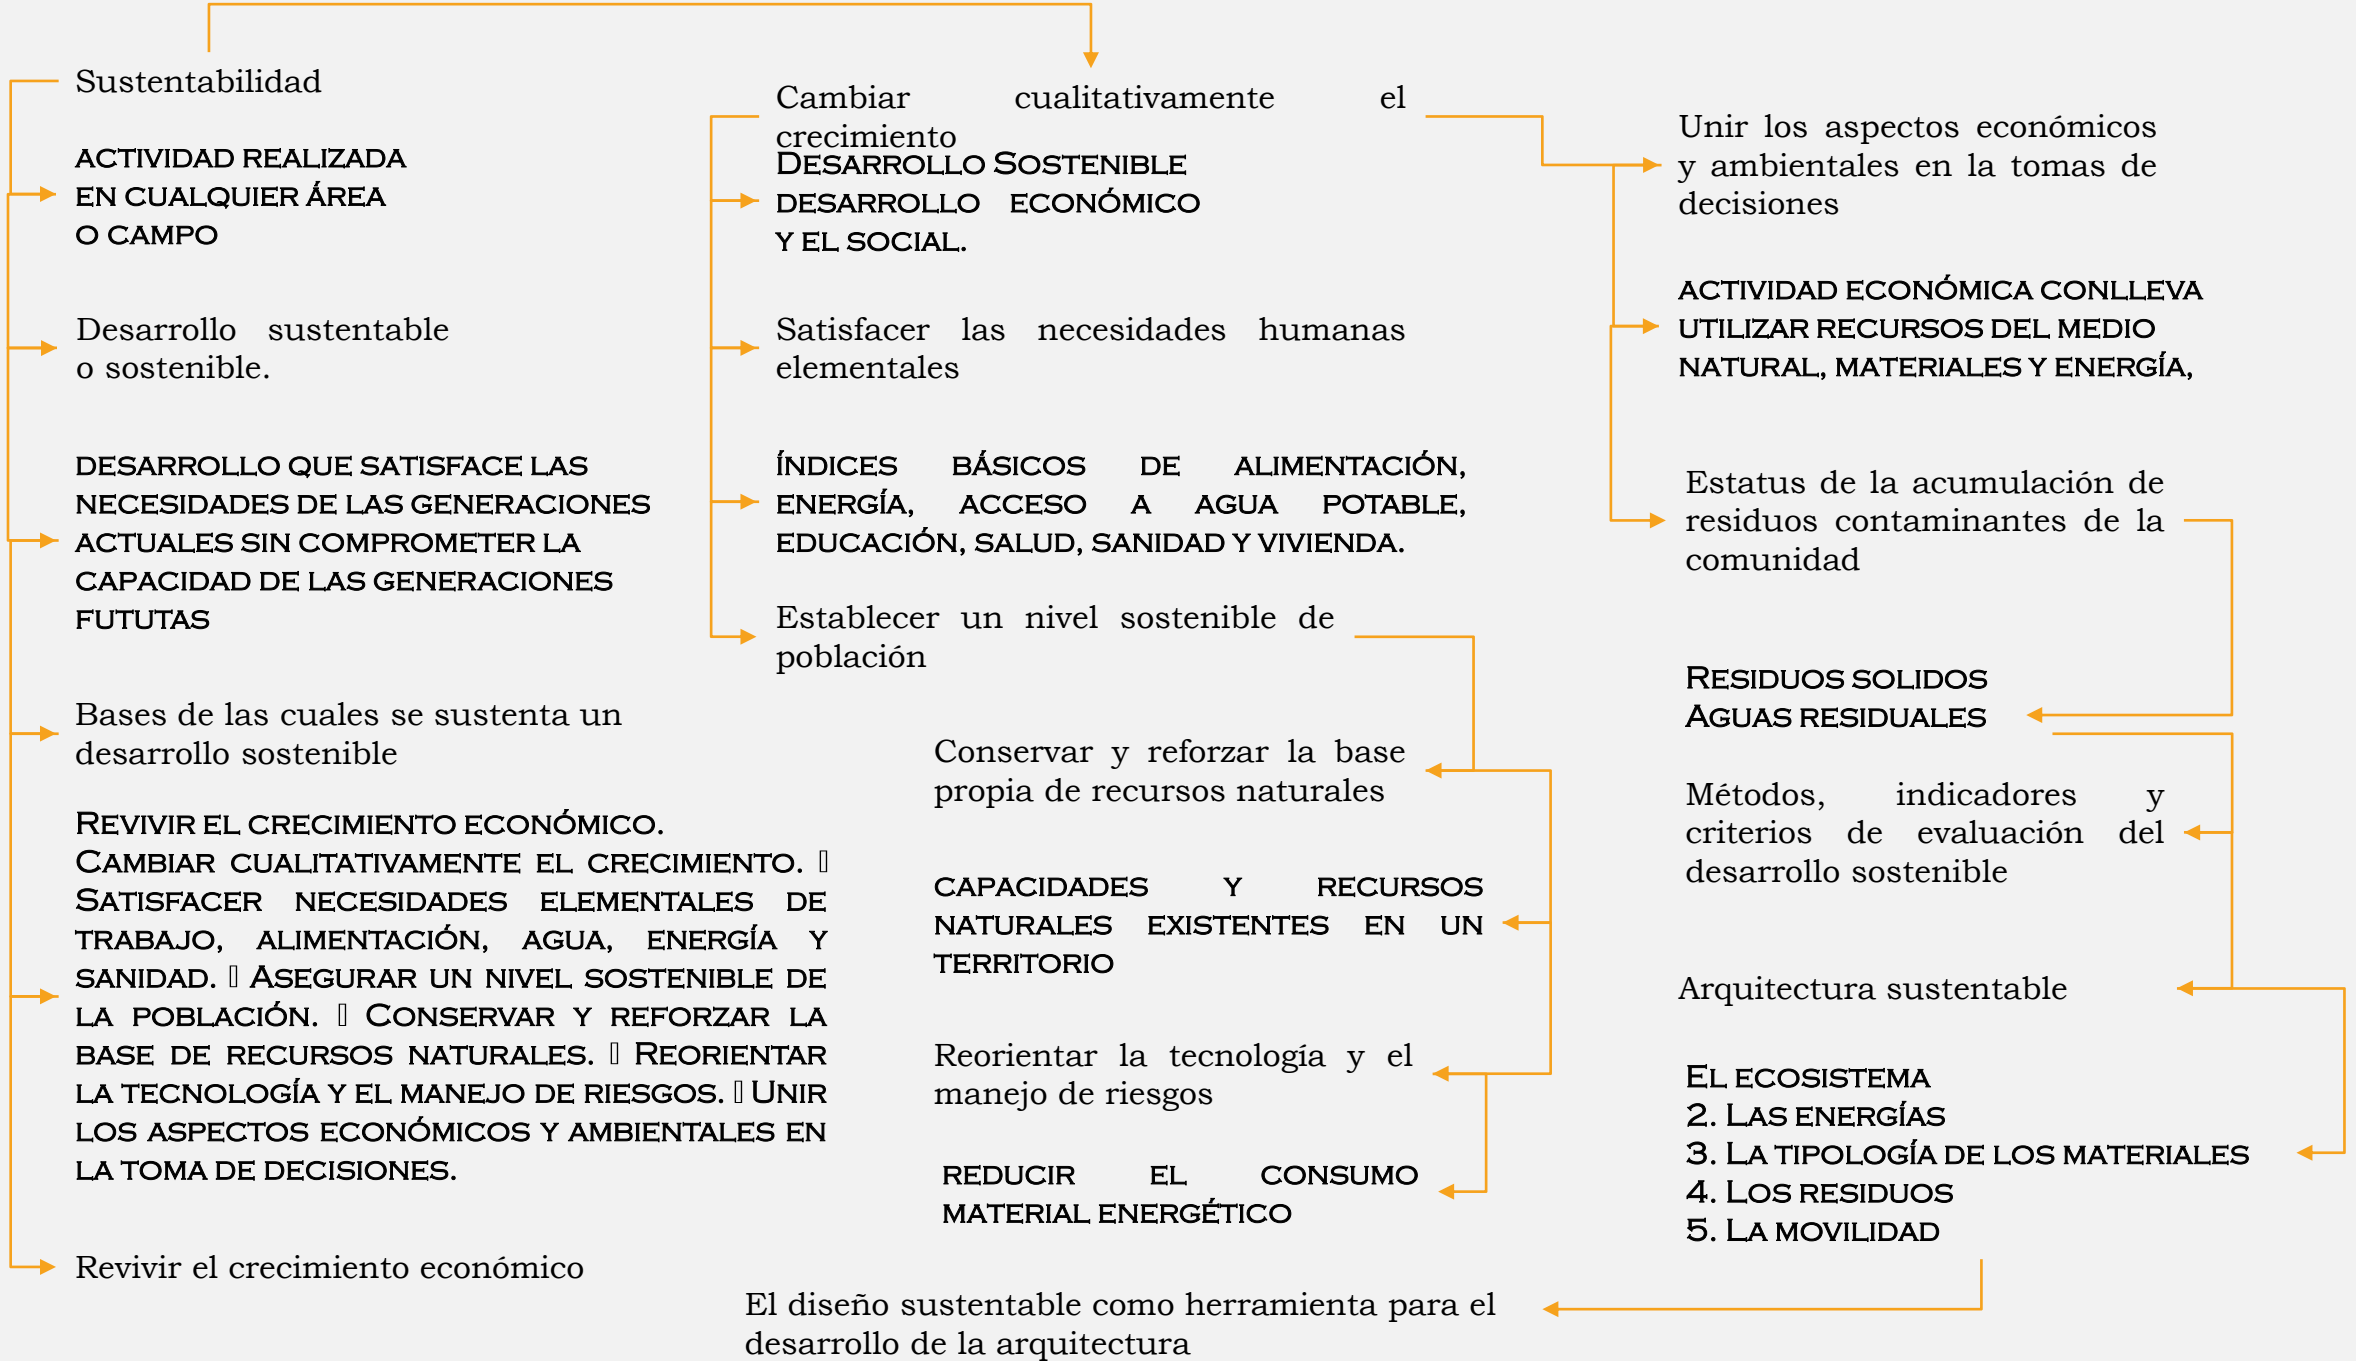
Sustentabilidad

ACTIVIDAD REALIZADA EN CUALQUIER ÁREA O CAMPO

Desarrollo sustentable o sostenible.

DESARROLLO QUE SATISFACE LAS NECESIDADES DE LAS GENERACIONES ACTUALES SIN COMPROMETER LA CAPACIDAD DE LAS GENERACIONES FUTUTAS

Bases de las cuales se sustenta un desarrollo sostenible

REVIVIR EL CRECIMIENTO ECONÓMICO. CAMBIAR CUALITATIVAMENTE EL CRECIMIENTO.  SATISFACER NECESIDADES ELEMENTALES DE TRABAJO, ALIMENTACIÓN, AGUA, ENERGÍA Y SANIDAD.  ASEGURAR UN NIVEL SOSTENIBLE DE LA POBLACIÓN.  CONSERVAR Y REFORZAR LA BASE DE RECURSOS NATURALES.  REORIENTAR LA TECNOLOGÍA Y EL MANEJO DE RIESGOS.  UNIR LOS ASPECTOS ECONÓMICOS Y AMBIENTALES EN LA TOMA DE DECISIONES.

Revivir el crecimiento económico

Cambiar cualitativamente el crecimiento

DESARROLLO SOSTENIBLE DESARROLLO ECONÓMICO Y EL SOCIAL.

Satisfacer las necesidades humanas elementales

ÍNDICES BÁSICOS DE ALIMENTACIÓN, ENERGÍA, ACCESO A AGUA POTABLE, EDUCACIÓN, SALUD, SANIDAD Y VIVIENDA.

Establecer un nivel sostenible de población

Conservar y reforzar la base propia de recursos naturales

CAPACIDADES Y RECURSOS NATURALES EXISTENTES EN UN TERRITORIO

Reorientar la tecnología y el manejo de riesgos

REDUCIR EL CONSUMO MATERIAL ENERGÉTICO

Unir los aspectos económicos y ambientales en la tomas de decisiones

ACTIVIDAD ECONÓMICA CONLLEVA UTILIZAR RECURSOS DEL MEDIO NATURAL, MATERIALES Y ENERGÍA,

Estatus de la acumulación de residuos contaminantes de la comunidad

RESIDUOS SOLIDOS
AGUAS RESIDUALES

Métodos, indicadores y criterios de evaluación del desarrollo sostenible

Arquitectura sustentable

EL ECOSISTEMA
2. LAS ENERGÍAS
3. LA TIPOLOGÍA DE LOS MATERIALES
4. LOS RESIDUOS
5. LA MOVILIDAD

El diseño sustentable como herramienta para el desarrollo de la arquitectura